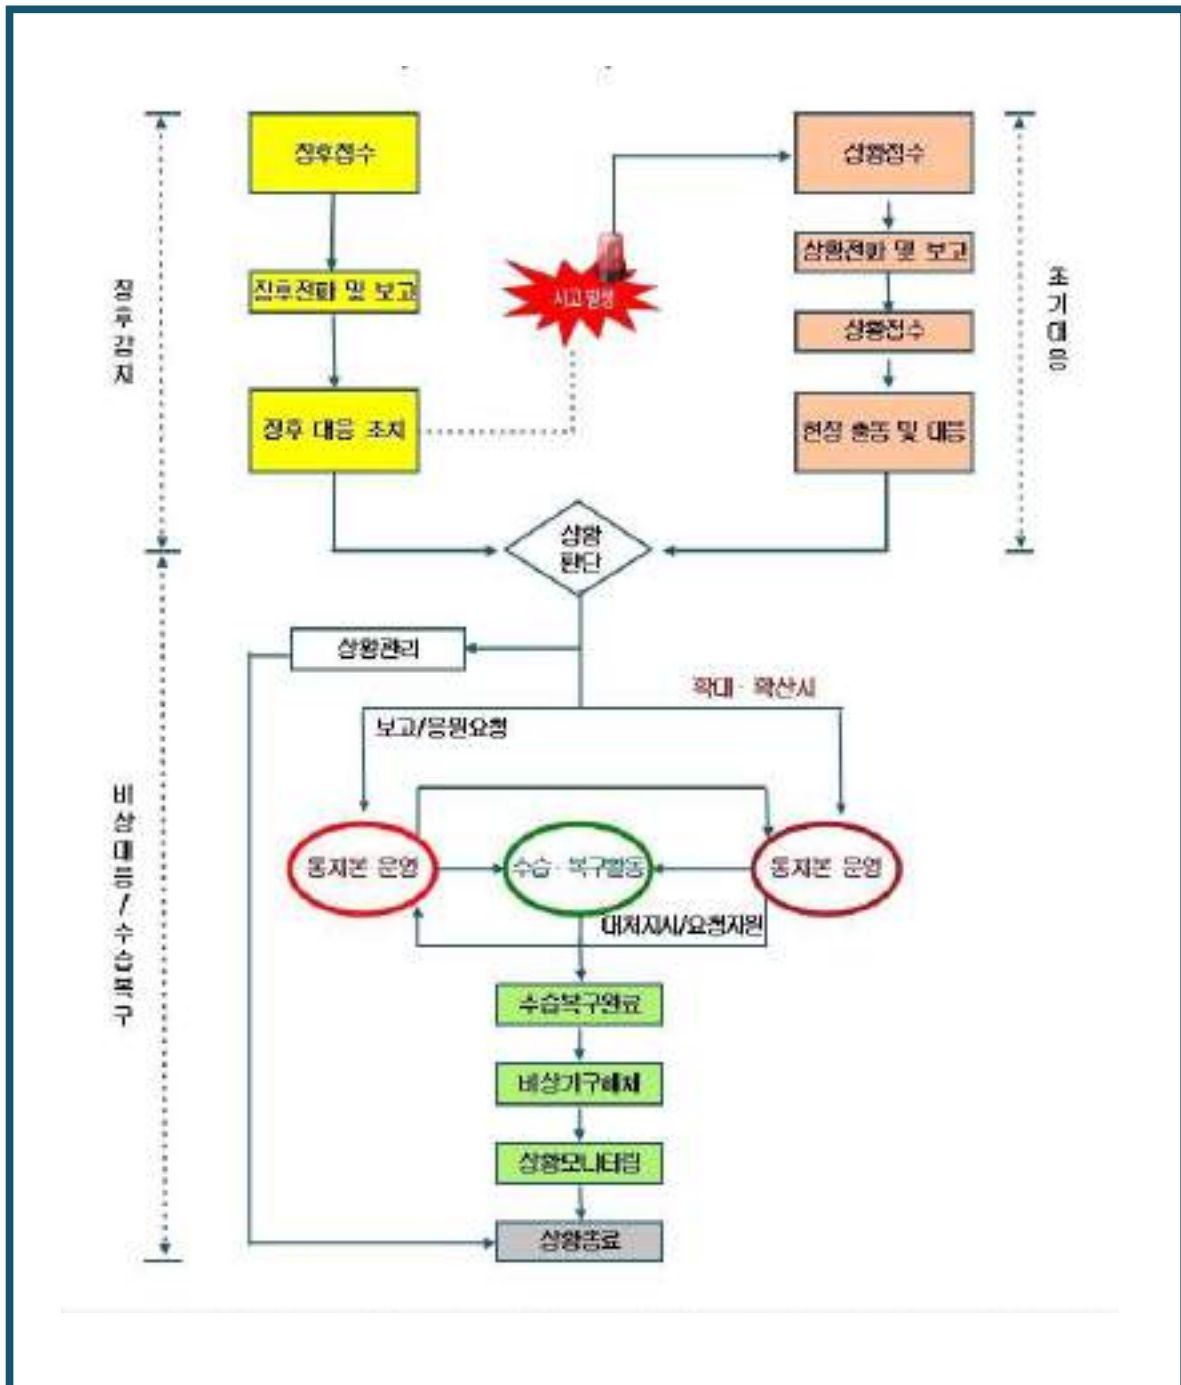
징후감지

징후접수

징후전파 및 보고

징후 대응 조치

사고발생

상황접수

상황전파 및 보고

상황접수

현장 출동 및 대응

조기대응

상황판단

비상대응/수습복구

상황관리

확대 · 확산시

보고/응원요청

통제본 운영

수습 · 복구활동

통제본 운영

대처지시/요청지원

수습복구완료

비상기구해체

상황모니터링

상황종료